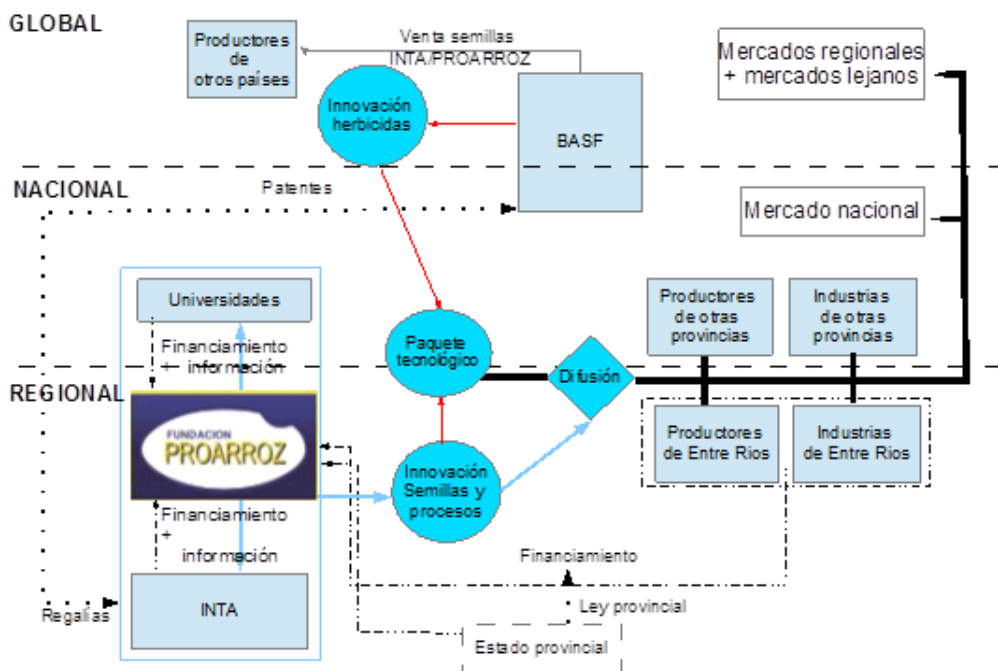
GLOBAL

Productores de otros países

Venta semillas INTA/PROARROZ

Innovación herbicidas

BASF

Mercados regionales + mercados lejanos

NACIONAL

Patentes

Mercado nacional

Universidades

Financiamiento + información

Paquete tecnológico

Productores de otras provincias

Industrias de otras provincias

REGIONAL

Difusión

FUNDACION PROARROZ

Innovación Semillas y procesos

Productores de Entre Rios

Industrias de Entre Rios

Financiamiento + información

Financiamiento

INTA

Regalías

Ley provincial

Estado provincial